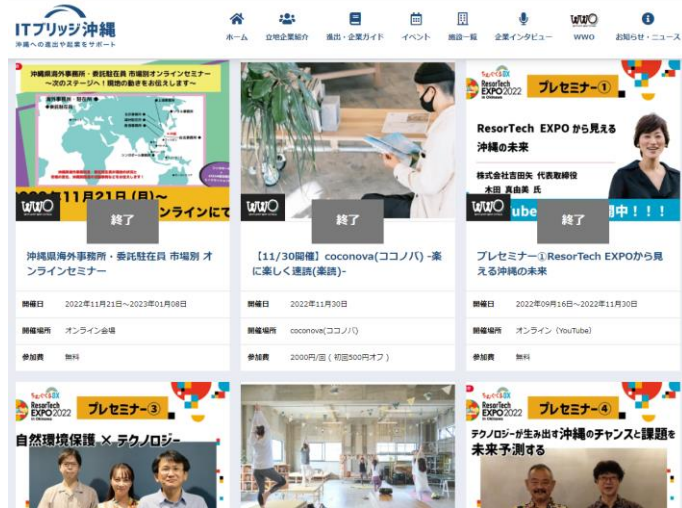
ITブリッジ沖縄
沖縄への進出や起業をサポート

ホーム
立地企業紹介
進出・企業ガイド
イベント
施設一覧
企業インタビュー
WWO
お知らせ・ニュース

沖縄県海外事務所・委託駐在員 市場別オンラインセミナー
～次のステージへ！現地の動きをお伝えします～
2022年11月21日（月）～
オンラインにて
終了

沖縄県海外事務所・委託駐在員 市場別 オンラインセミナー

| 開催日 | 2022年11月21日～2023年01月08日 |
|---|---|
| 開催場所 | オンライン会場 |
| 参加費 | 無料 |

終了

【11/30開催】coconova(ココノバ) -楽に楽しく速読(楽読)-

| 開催日 | 2022年11月30日 |
|---|---|
| 開催場所 | coconova(ココノバ) |
| 参加費 | 2000円/回（初回500円オフ） |

ResorTech EXPO 2022 in Okinawa
プレセミナー①
ResorTech EXPOから見える沖縄の未来
株式会社吉田矢 代表取締役
木田 真由美 氏
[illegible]ube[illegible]中！！！
終了

プレセミナー①ResorTech EXPOから見える沖縄の未来

| 開催日 | 2022年09月16日～2022年11月30日 |
|---|---|
| 開催場所 | オンライン（YouTube） |
| 参加費 | 無料 |

ResorTech EXPO 2022 in Okinawa
プレセミナー③
自然環境保護 × テクノロジー

ResorTech EXPO 2022 in Okinawa
プレセミナー④
テクノロジーが生み出す沖縄のチャンスと課題を未来予測する